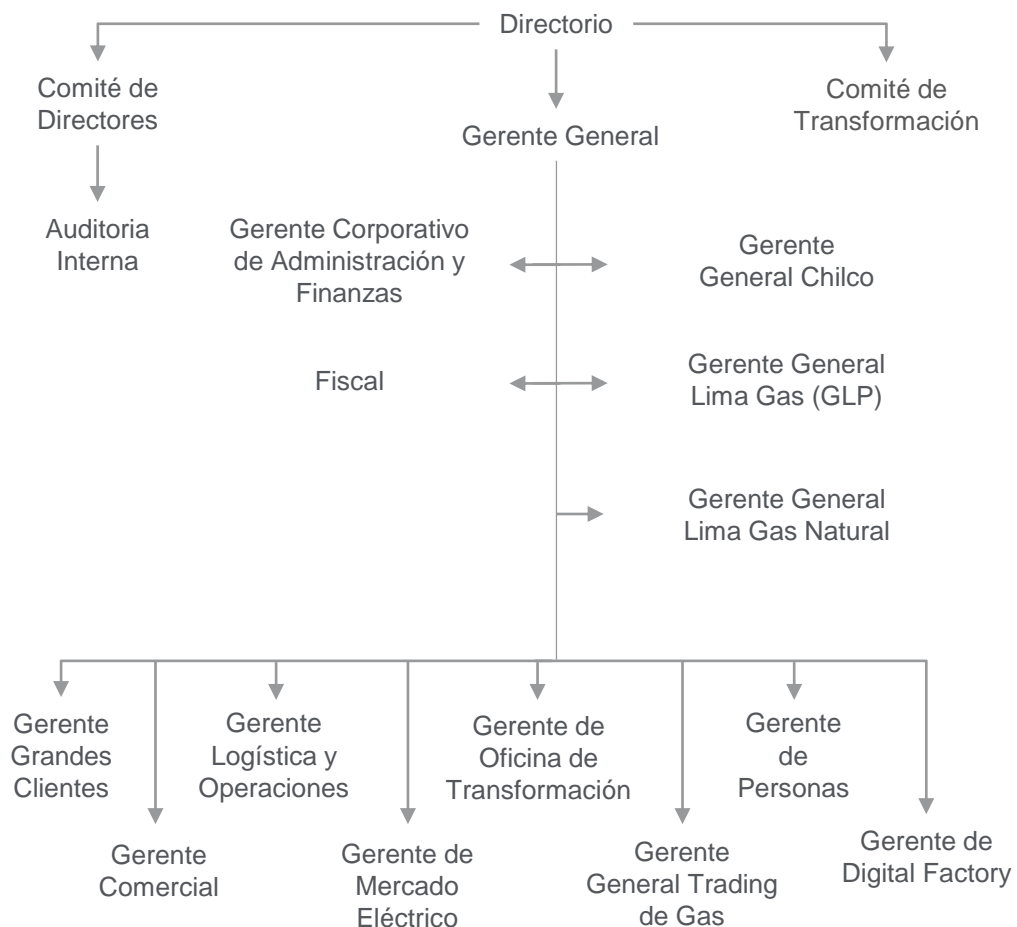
Directorio

Comité de Directores

Gerente General

Comité de Transformación

Auditoria Interna

Gerente Corporativo de Administración y Finanzas

Gerente General Chilco

Fiscal

Gerente General Lima Gas (GLP)

Gerente General Lima Gas Natural

Gerente Grandes Clientes

Gerente Comercial

Gerente Logística y Operaciones

Gerente de Mercado Eléctrico

Gerente de Oficina de Transformación

Gerente General Trading de Gas

Gerente de Personas

Gerente de Digital Factory